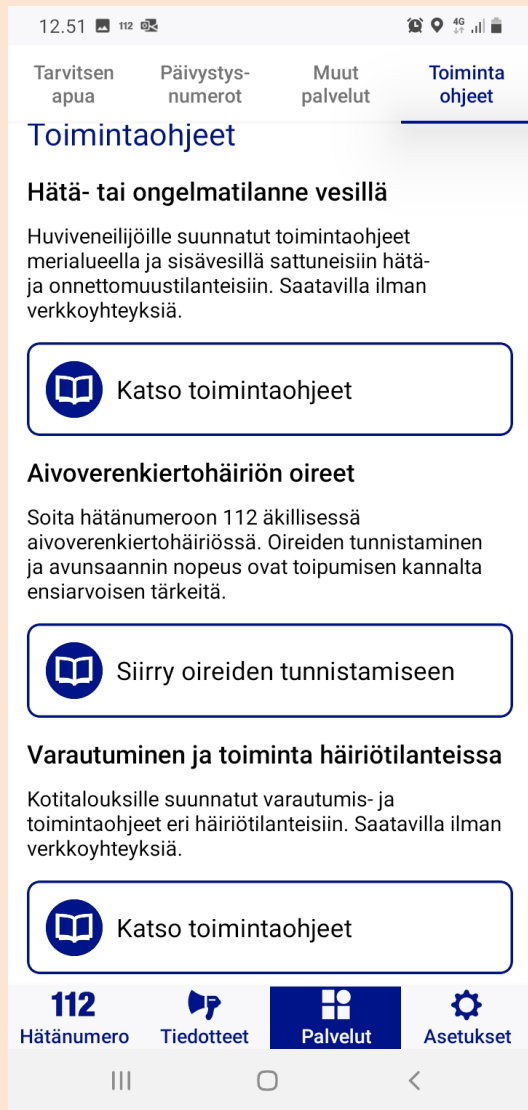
12.51 112 4G

Tarvitsen apua | Päivystysnumerot | Muut palvelut | Toiminta ohjeet

Toimintaohjeet

Hätä- tai ongelmatilanne vesillä

Huviveneilijöille suunnatut toimintaohjeet merialueella ja sisävesillä sattuneisiin hätä- ja onnettomuustilanteisiin. Saatavilla ilman verkkoyhteyksiä.

Katso toimintaohjeet

Aivoverenkiertohäiriön oireet

Soita hätänumeroon 112 äkillisessä aivoverenkiertohäiriössä. Oireiden tunnistaminen ja avunsaannin nopeus ovat toipumisen kannalta ensiarvoisen tärkeitä.

Siirry oireiden tunnistamiseen

Varautuminen ja toiminta häiriötilanteissa

Kotitalouksille suunnatut varautumis- ja toimintaohjeet eri häiriötilanteisiin. Saatavilla ilman verkkoyhteyksiä.

Katso toimintaohjeet

112 Hätänumero | Tiedotteet | Palvelut | Asetukset